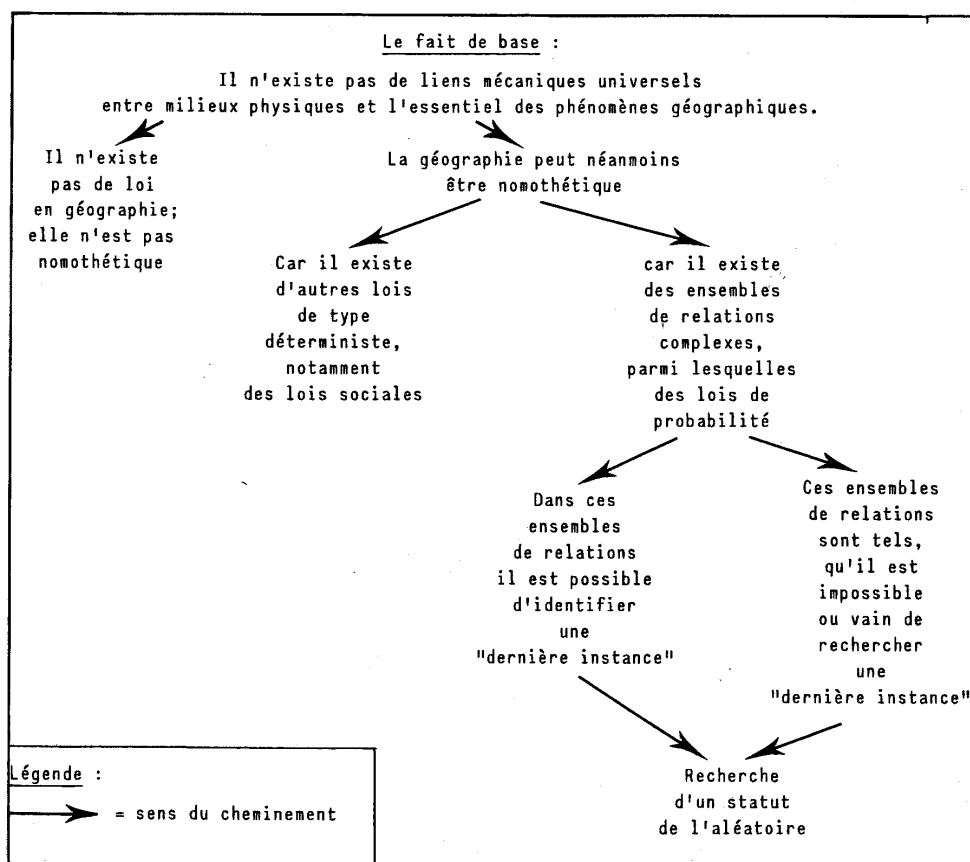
Le fait de base :

Il n'existe pas de liens mécaniques universels entre milieux physiques et l'essentiel des phénomènes géographiques.

Il n'existe pas de loi en géographie; elle n'est pas nomothétique

La géographie peut néanmoins être nomothétique

Car il existe d'autres lois de type déterministe, notamment des lois sociales

car il existe des ensembles de relations complexes, parmi lesquelles des lois de probabilité

Dans ces ensembles de relations il est possible d'identifier une "dernière instance"

Ces ensembles de relations sont tels, qu'il est impossible ou vain de rechercher une "dernière instance"

Recherche d'un statut de l'aléatoire

Légende :

= sens du cheminement